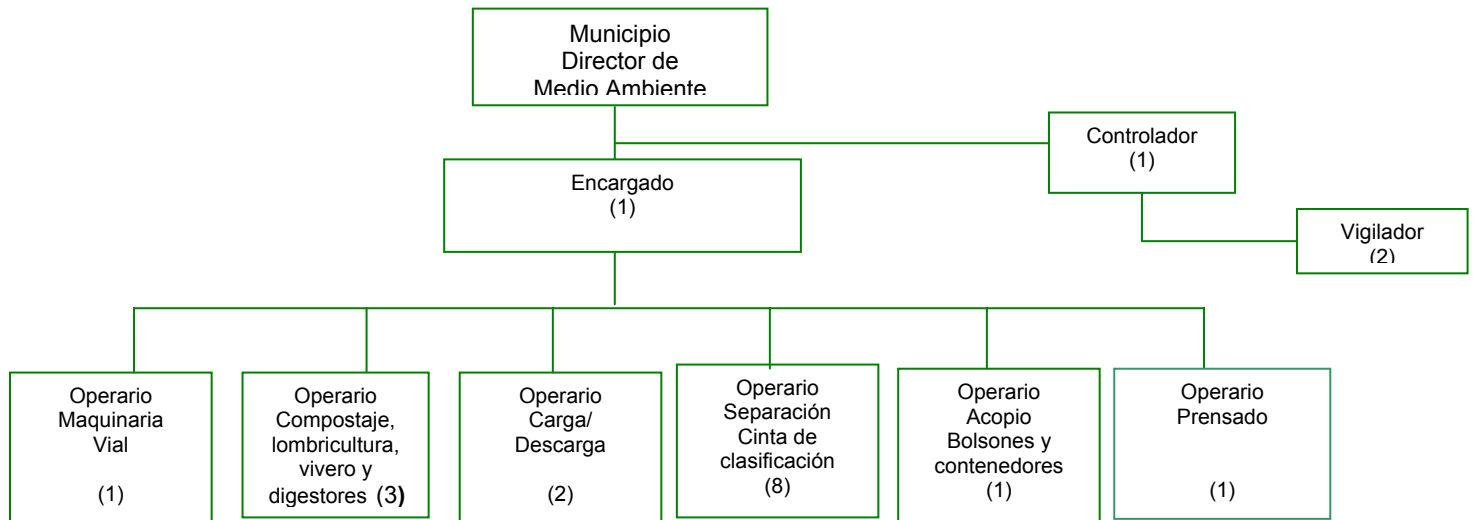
Municipio
Director de
Medio Ambiente

Controlador
(1)

Encargado
(1)

Vigilador
(2)

Operario
Maquinaria
Vial

(1)

Operario
Compostaje,
lombricultura,
vivero y
digestores (3)

Operario
Carga/
Descarga

(2)

Operario
Separación
Cinta de
clasificación
(8)

Operario
Acopio
Bolsones y
contenedores
(1)

Operario
Prensado

(1)